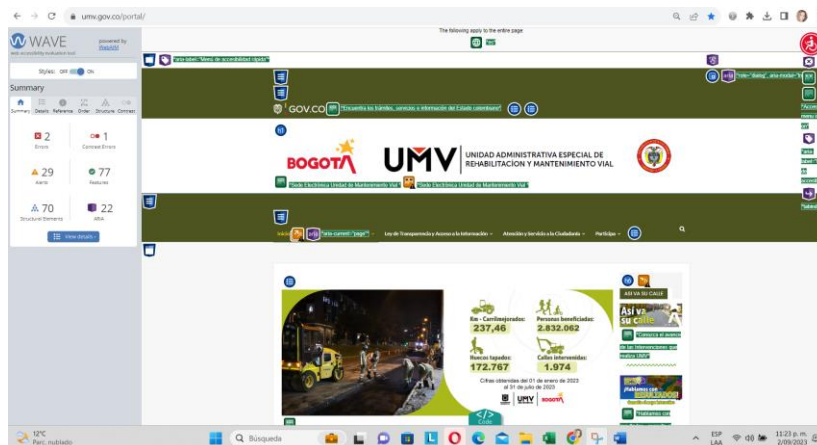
umv.gov.co/portal/

WAVE
web accessibility evaluation tool
powered by WebAIM

Styles: Off On

Summary

Summary Details Reference Order Structure Contrast

2
Errors

1
Contrast Errors

29
Alerts

77
Features

70
Structural Elements

22
ARIA

View details

The following apply to the entire page

"aria-label: "Menú de accesibilidad rápida""

GOV.CO "Encuentra los trámites, servicios e información del Estado colombiano"

BOGOTÁ

UMV UNIDAD ADMINISTRATIVA ESPECIAL DE REHABILITACIÓN Y MANTENIMIENTO VIAL

"Sede Electrónica Unidad de Mantenimiento Vial" "Sede Electrónica Unidad de Mantenimiento Vial"

Inicio "aria-current="page"" Ley de Transparencia y Acceso a la Información Atención y Servicio a la Ciudadanía Participa

Km - Carril mejorados: 237,46
Personas beneficiadas: 2.832.062
Huecos tapados: 172.767
Calles intervenidas: 1.974
Cifras obtenidas del 01 de enero de 2023 al 31 de julio de 2023

UMV BOGOTÁ

Code

ASÍ VA SU CALLE
Así va su calle
"Conozca el avance de las intervenciones que realiza UMV"
¡Hablamos con RESULTADOS!
"Hablamos con

"role="dialog", aria-modal="t
"Acces
"aria-label="
"abrir

12°C
Parc. nublado
Búsqueda
ESP LAA
11:23 p. m.
2/09/2023